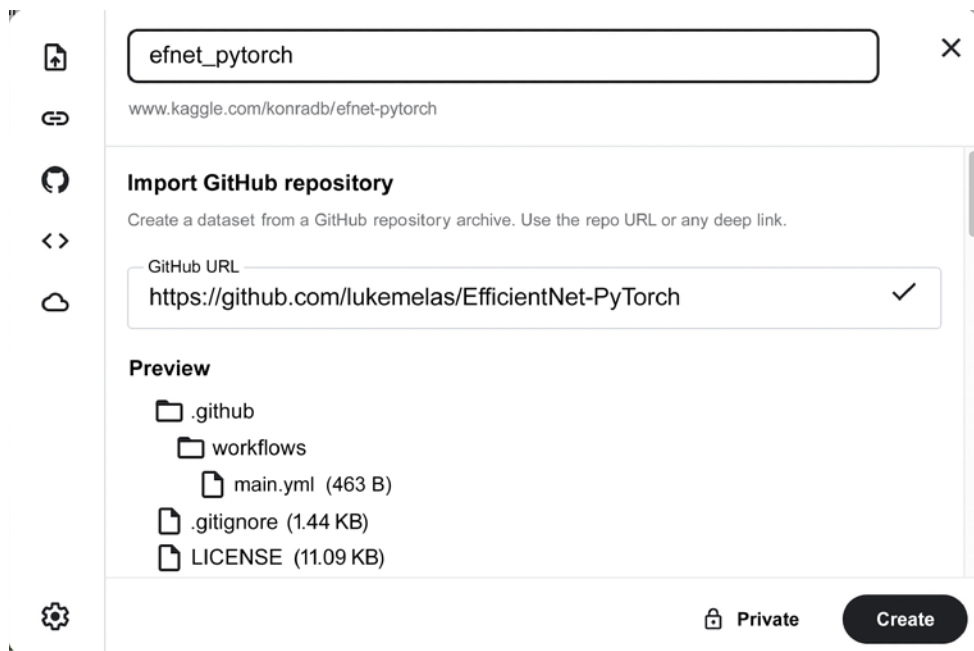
efnet_pytorch

×

www.kaggle.com/konradb/efnet-pytorch

Import GitHub repository

Create a dataset from a GitHub repository archive. Use the repo URL or any deep link.

GitHub URL

https://github.com/lukemelas/EfficientNet-PyTorch

Preview

.github

workflows

main.yml (463 B)

.gitignore (1.44 KB)

LICENSE (11.09 KB)

Private

Create